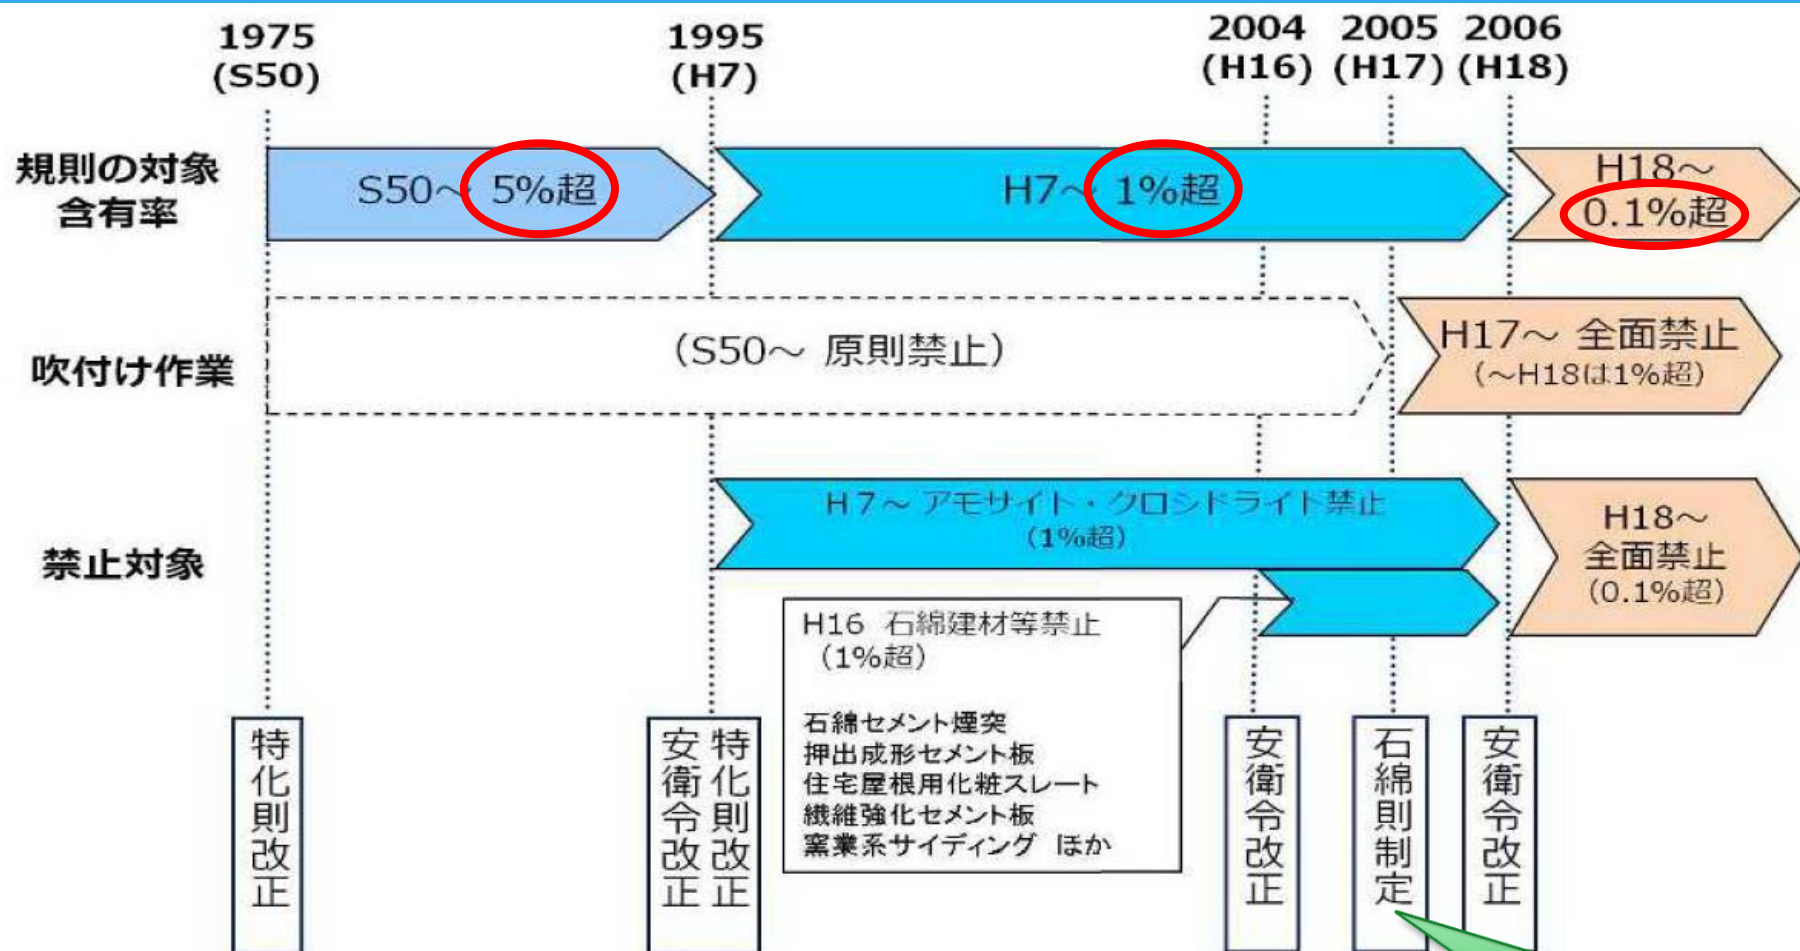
1975 (S50)

1995 (H7)

2004 (H16)

2005 (H17)

2006 (H18)

規則の対象含有率

S50～ 5%超

H7～ 1%超

H18～ 0.1%超

吹付け作業

（S50～ 原則禁止）

H17～ 全面禁止 （～H18は1%超）

禁止対象

H7～ アモサイト・クロシドライト禁止 （1%超）

H18～ 全面禁止 （0.1%超）

H16 石綿建材等禁止 （1%超）

石綿セメント煙突
押出成形セメント板
住宅屋根用化粧スレート
繊維強化セメント板
窯業系サイディング ほか

特化則改正

安衛令改正

特化則改正

安衛令改正

石綿則制定

安衛令改正